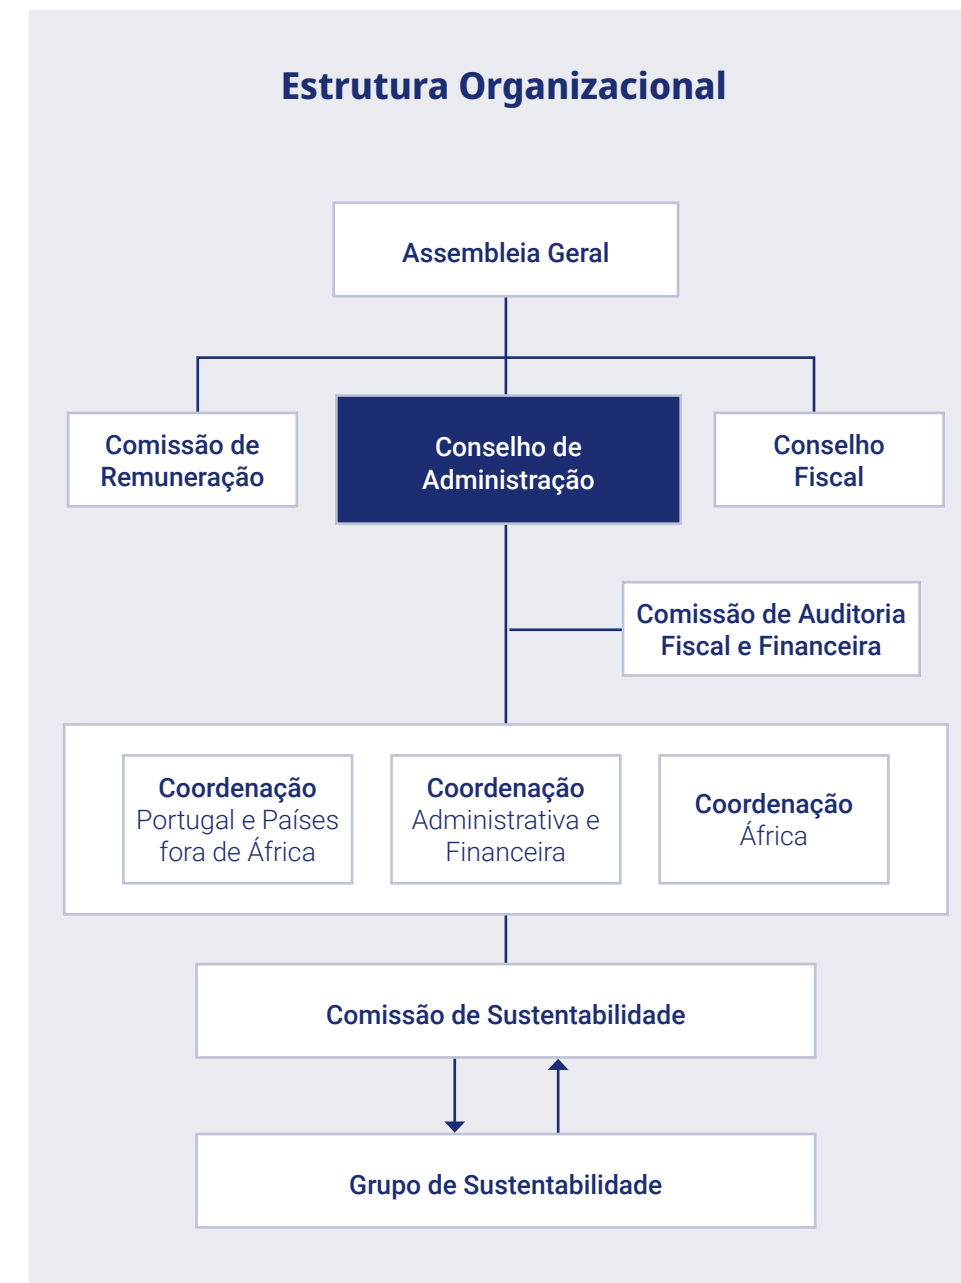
Estrutura Organizacional

Assembleia Geral

Comissão de Remuneração

Conselho de Administração

Conselho Fiscal

Comissão de Auditoria Fiscal e Financeira

Coordenação Portugal e Países fora de África

Coordenação Administrativa e Financeira

Coordenação África

Comissão de Sustentabilidade

Grupo de Sustentabilidade